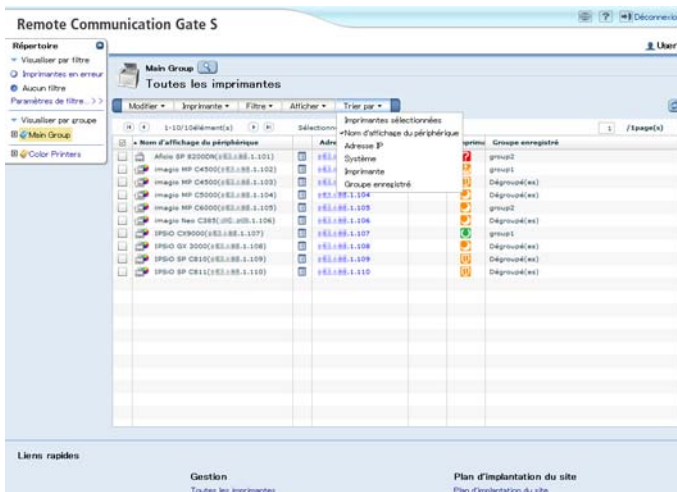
Remote Communication Gate S

? Déconnexio

Répertoire
Visualiser par filtre
Imprimantes en erreur
Aucun filtre
Paramètres de filtre...
Visualiser par groupe
Main Group
Color Printers

User

Main Group
Toutes les imprimantes

Modifier ▾ | Imprimante ▾ | Filtre ▾ | Afficher ▾ | Trier par ▾

1-10/10élément(s)

Sélectionn

Imprimantes sélectionnées
✓Nom d'affichage du périphérique
Adresse IP
Système
Imprimante
Groupe enregistré

1 /1page(s)

| | Nom d'affichage du périphérique | | Adre | | Imprim | Groupe enregistré |
|---|---|---|---|---|---|---|
| | Aficio SP 8200DN([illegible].1.101) | | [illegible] | | | group2 |
| | imagio MP C4500([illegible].1.102) | | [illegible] | | | group1 |
| | imagio MP C4500([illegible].1.103) | | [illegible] | | | Dégroupé(es) |
| | imagio MP C5000([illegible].1.104) | | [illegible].1.104 | | | Dégroupé(es) |
| | imagio MP C6000([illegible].1.105) | | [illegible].1.105 | | | group2 |
| | imagio Neo C385([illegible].1.106) | | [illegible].1.106 | | | Dégroupé(es) |
| | IPSiO CX9000([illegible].1.107) | | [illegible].1.107 | | | group1 |
| | IPSiO GX 3000([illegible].1.108) | | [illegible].1.108 | | | Dégroupé(es) |
| | IPSiO SP C810([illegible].1.109) | | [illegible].1.109 | | | Dégroupé(es) |
| | IPSiO SP C811([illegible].1.110) | | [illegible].1.110 | | | Dégroupé(es) |

Liens rapides

Gestion
Toutes les imprimantes

Plan d'implantation du site
Plan d'implantation du site